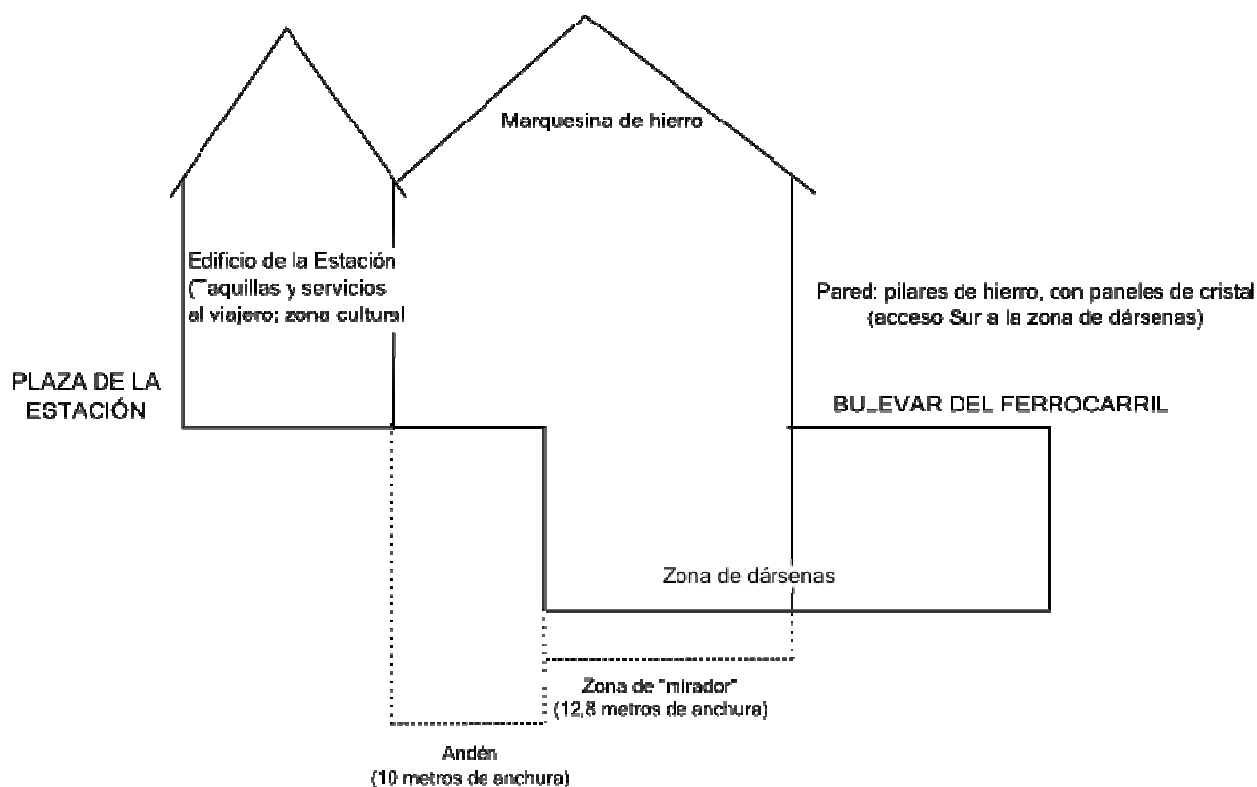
Marquesina de hierro

Edificio de la Estación (Taquillas y servicios al viajero; zona cultural

Pared: pilares de hierro, con paneles de cristal (acceso Sur a la zona de dársenas)

PLAZA DE LA ESTACIÓN

BULEVAR DEL FERROCARRIL

Zona de dársenas

Zona de "mirador" (12,8 metros de anchura)

Andén (10 metros de anchura)